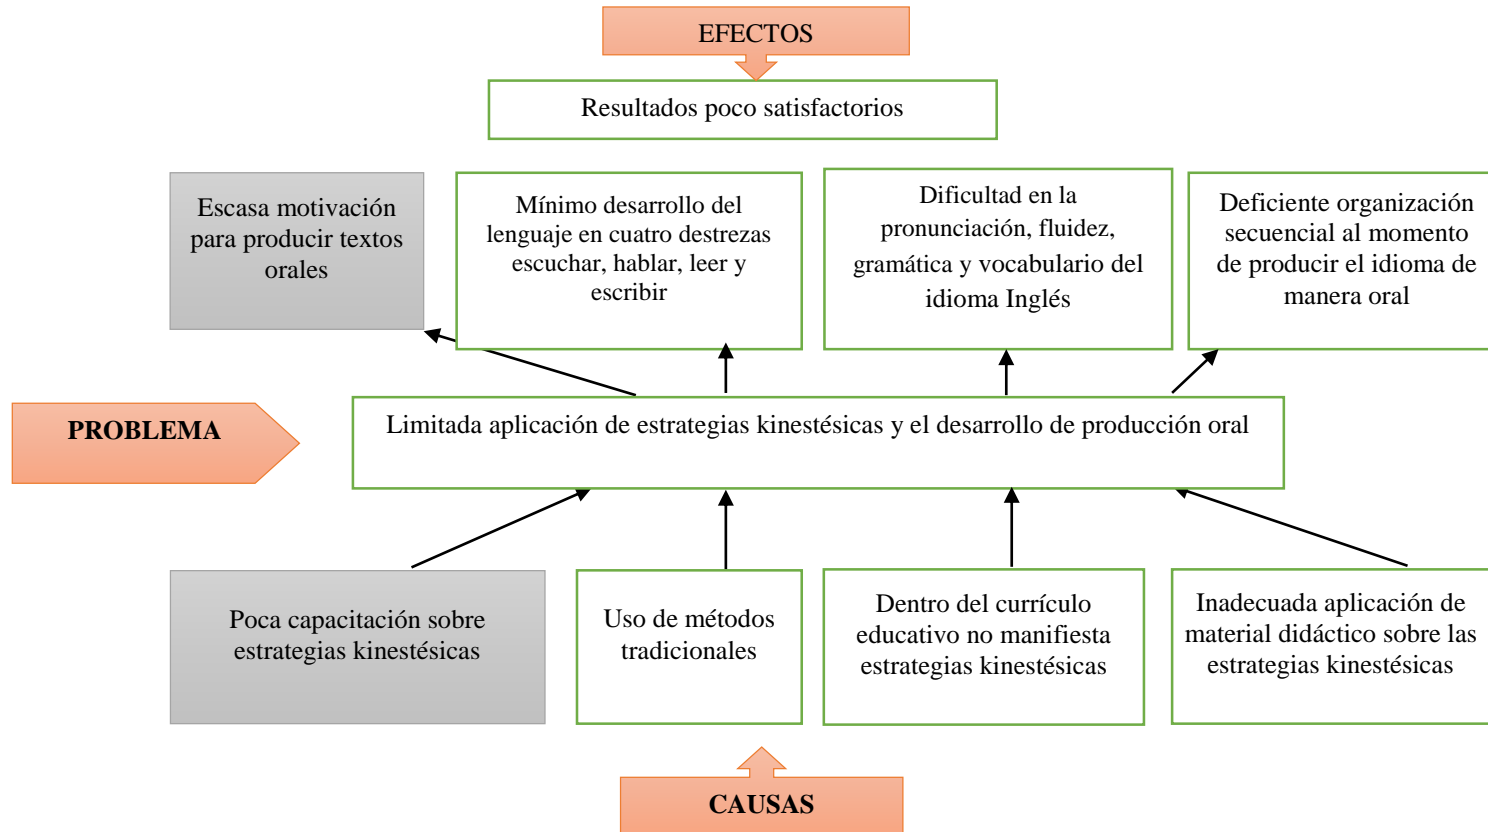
EFECTOS

Resultados poco satisfactorios

Escasa motivación para producir textos orales

Mínimo desarrollo del lenguaje en cuatro destrezas escuchar, hablar, leer y escribir

Dificultad en la pronunciación, fluidez, gramática y vocabulario del idioma Inglés

Deficiente organización secuencial al momento de producir el idioma de manera oral

PROBLEMA

Limitada aplicación de estrategias kinestésicas y el desarrollo de producción oral

Poca capacitación sobre estrategias kinestésicas

Uso de métodos tradicionales

Dentro del currículo educativo no manifiesta estrategias kinestésicas

Inadecuada aplicación de material didáctico sobre las estrategias kinestésicas

CAUSAS